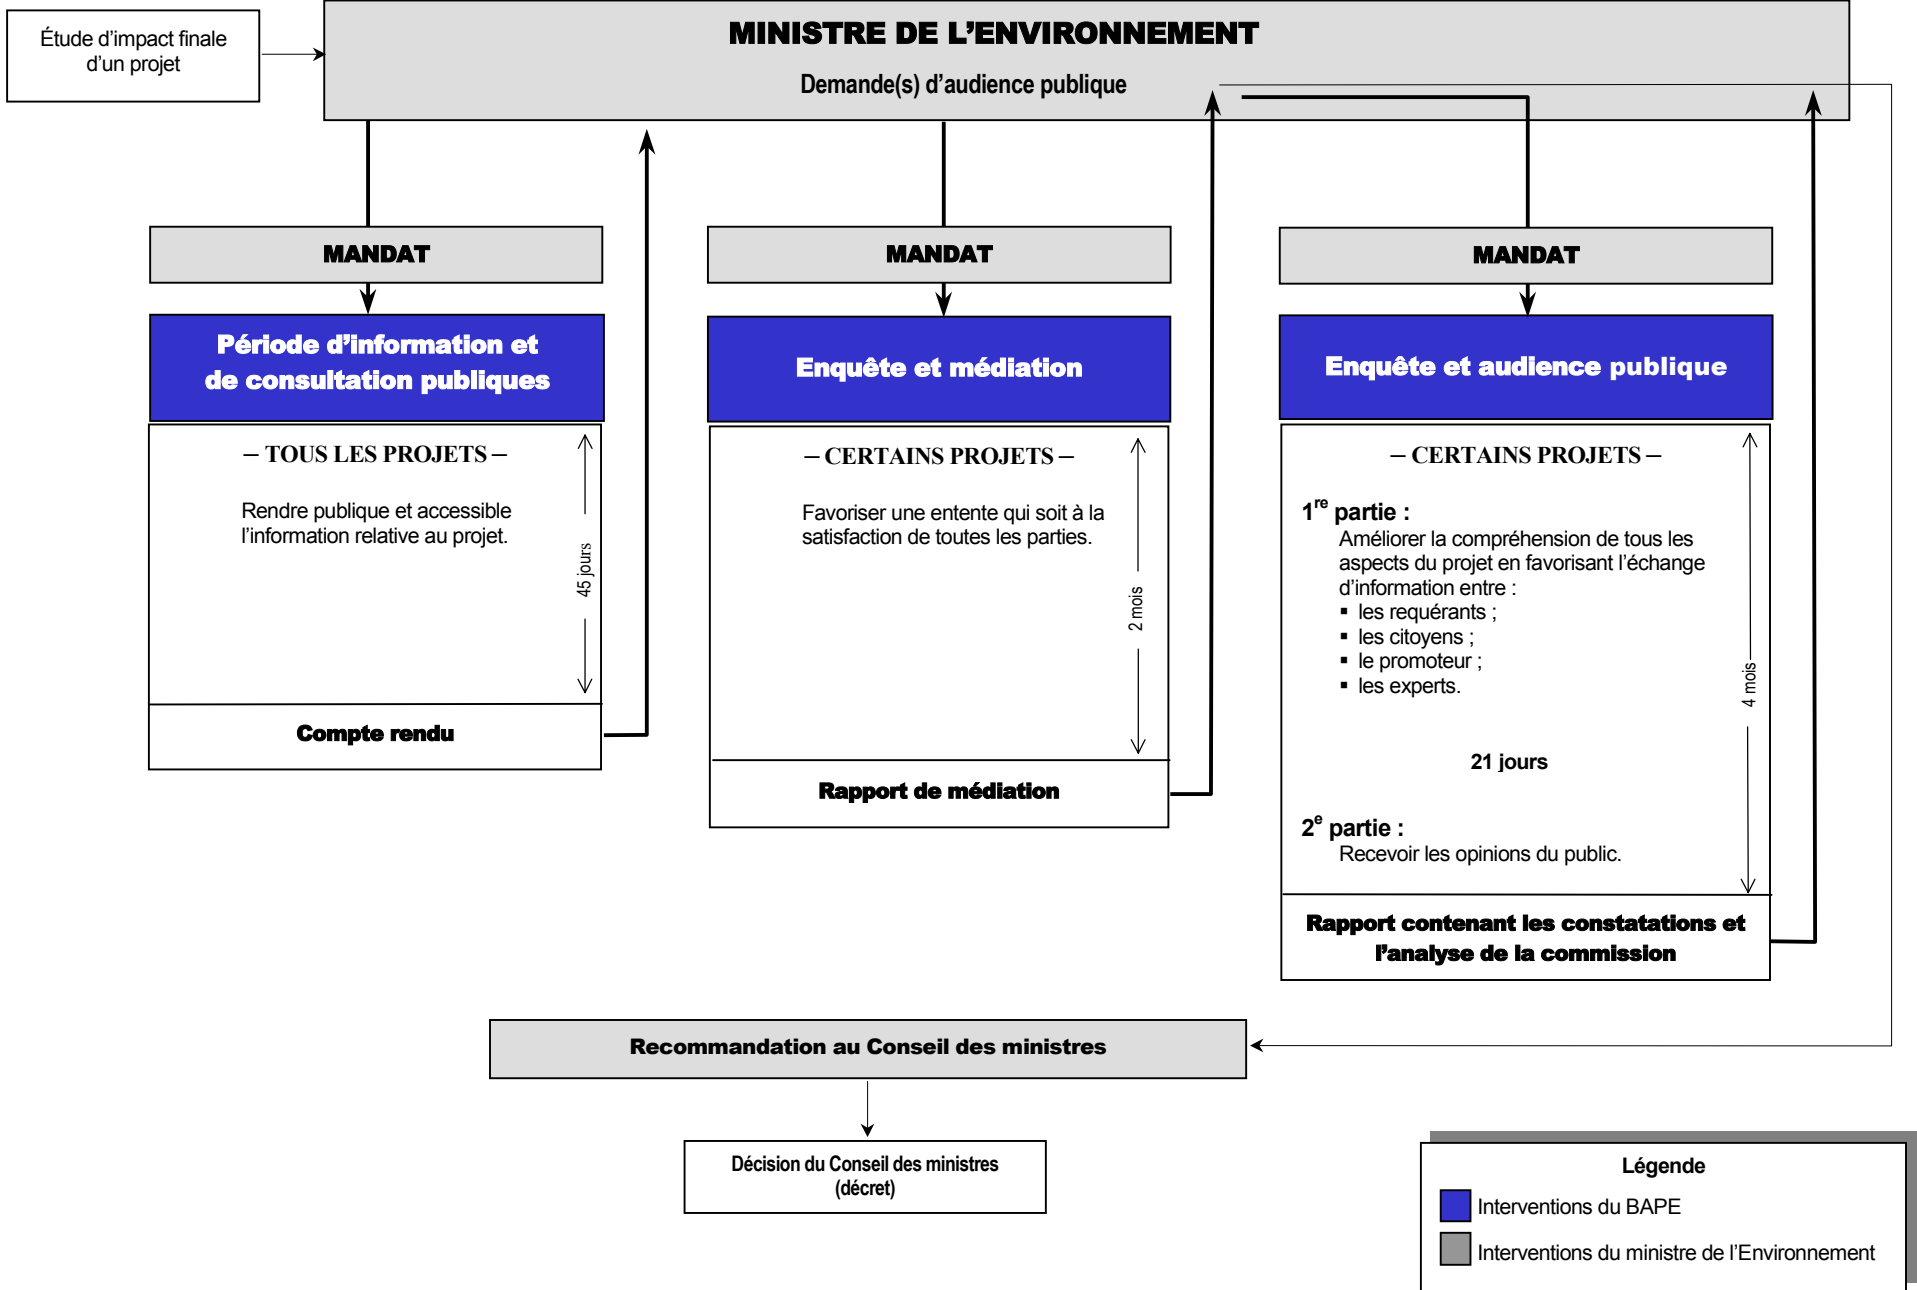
Étude d'impact finale d'un projet

MINISTRE DE L'ENVIRONNEMENT

Demande(s) d'audience publique

MANDAT

Période d'information et de consultation publiques

– TOUS LES PROJETS –

Rendre publique et accessible l'information relative au projet.

45 jours

Compte rendu

MANDAT

Enquête et médiation

– CERTAINS PROJETS –

Favoriser une entente qui soit à la satisfaction de toutes les parties.

2 mois

Rapport de médiation

MANDAT

Enquête et audience publique

– CERTAINS PROJETS –

$1^{re}$ partie :
Améliorer la compréhension de tous les aspects du projet en favorisant l'échange d'information entre :
▪ les requérants ;
▪ les citoyens ;
▪ le promoteur ;
▪ les experts.

21 jours

$2^{e}$ partie :
Recevoir les opinions du public.

4 mois

Rapport contenant les constatations et l'analyse de la commission

Recommandation au Conseil des ministres

Décision du Conseil des ministres (décret)

Légende
Interventions du BAPE
Interventions du ministre de l'Environnement